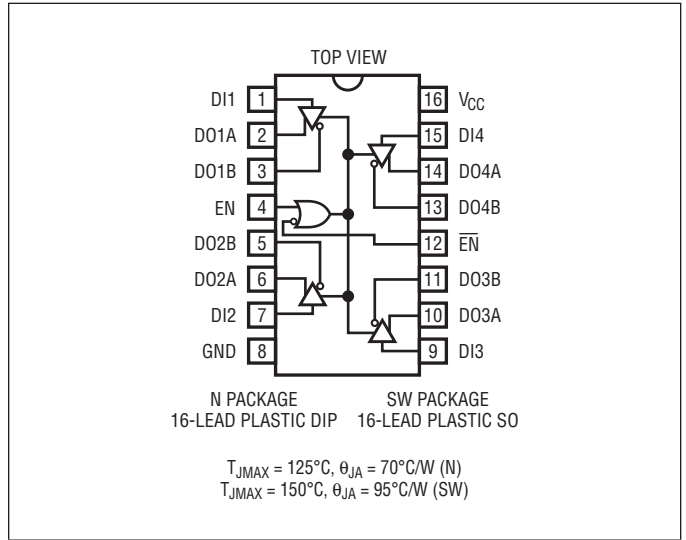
TOP VIEW

| | | | |
|---|---|---|---|
| DI1 | 1 | 16 | $V_{CC}$ |
| DO1A | 2 | 15 | DI4 |
| DO1B | 3 | 14 | DO4A |
| EN | 4 | 13 | DO4B |
| DO2B | 5 | 12 | $\overline{EN}$ |
| DO2A | 6 | 11 | DO3B |
| DI2 | 7 | 10 | DO3A |
| GND | 8 | 9 | DI3 |

N PACKAGE
16-LEAD PLASTIC DIP

SW PACKAGE
16-LEAD PLASTIC SO

$T_{JMAX} = 125°C$, $\theta_{JA} = 70°C/W$ (N)
$T_{JMAX} = 150°C$, $\theta_{JA} = 95°C/W$ (SW)